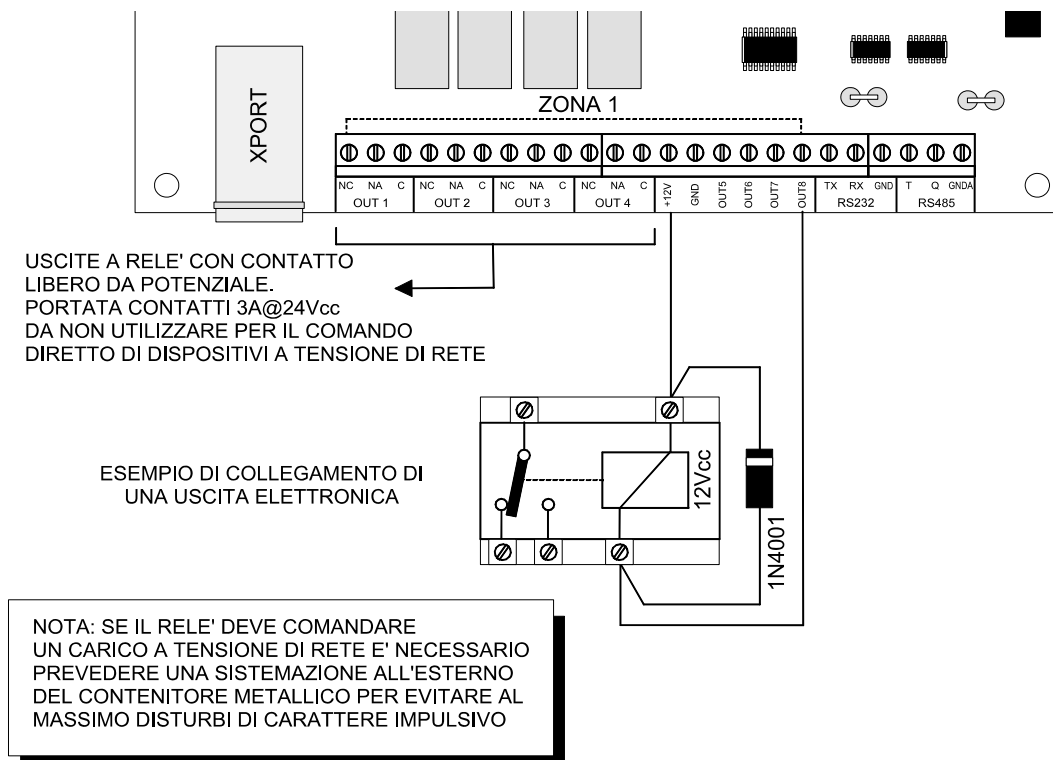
XPORT

ZONA 1

| NC | NA | C | NC | NA | C | NC | NA | C | NC | NA | C | +12V | GND | OUT5 | OUT6 | OUT7 | OUT8 | TX | RX | GND | T | Q | GNDA |
|---|---|---|---|---|---|---|---|---|---|---|---|---|---|---|---|---|---|---|---|---|---|---|---|
| OUT 1 | | | OUT 2 | | | OUT 3 | | | OUT 4 | | | | | | | | | RS232 | | | RS485 | | |

USCITE A RELE' CON CONTATTO LIBERO DA POTENZIALE.
PORTATA CONTATTI 3A@24Vcc
DA NON UTILIZZARE PER IL COMANDO DIRETTO DI DISPOSITIVI A TENSIONE DI RETE

ESEMPIO DI COLLEGAMENTO DI UNA USCITA ELETTRONICA

12Vcc

1N4001

NOTA: SE IL RELE' DEVE COMANDARE UN CARICO A TENSIONE DI RETE E' NECESSARIO PREVEDERE UNA SISTEMAZIONE ALL'ESTERNO DEL CONTENITORE METALLICO PER EVITARE AL MASSIMO DISTURBI DI CARATTERE IMPULSIVO